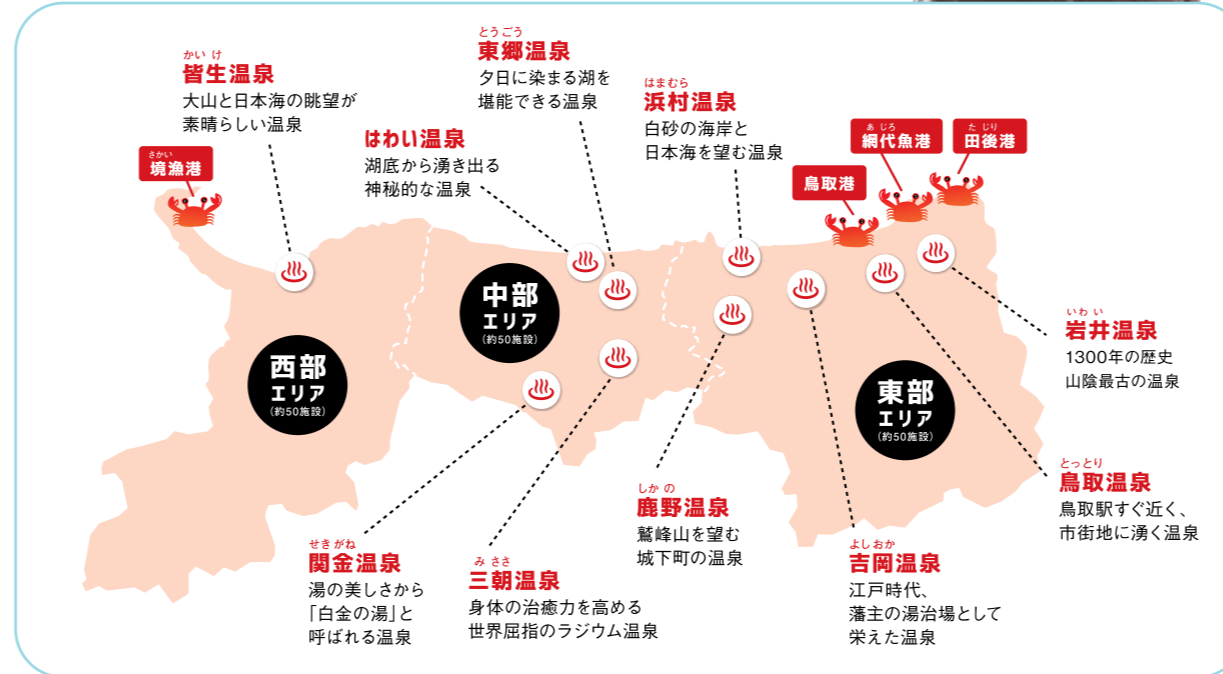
かいけ
皆生温泉
大山と日本海の眺望が素晴らしい温泉

さかい
境漁港

はわい温泉
湖底から湧き出る神秘的な温泉

とうごう
東郷温泉
夕日に染まる湖を堪能できる温泉

はまむら
浜村温泉
白砂の海岸と日本海を望む温泉

鳥取港

あじろ
網代漁港

たじり
田後港

西部
エリア
(約50施設)

中部
エリア
(約50施設)

東部
エリア
(約50施設)

いわい
岩井温泉
1300年の歴史
山陰最古の温泉

とっとり
鳥取温泉
鳥取駅すぐ近く、市街地に湧く温泉

せきがね
関金温泉
湯の美しさから「白金の湯」と呼ばれる温泉

みささ
三朝温泉
身体の治癒力を高める世界屈指のラジウム温泉

しかの
鹿野温泉
鷲峰山を望む城下町の温泉

よしおか
吉岡温泉
江戸時代、藩主の湯治場として栄えた温泉